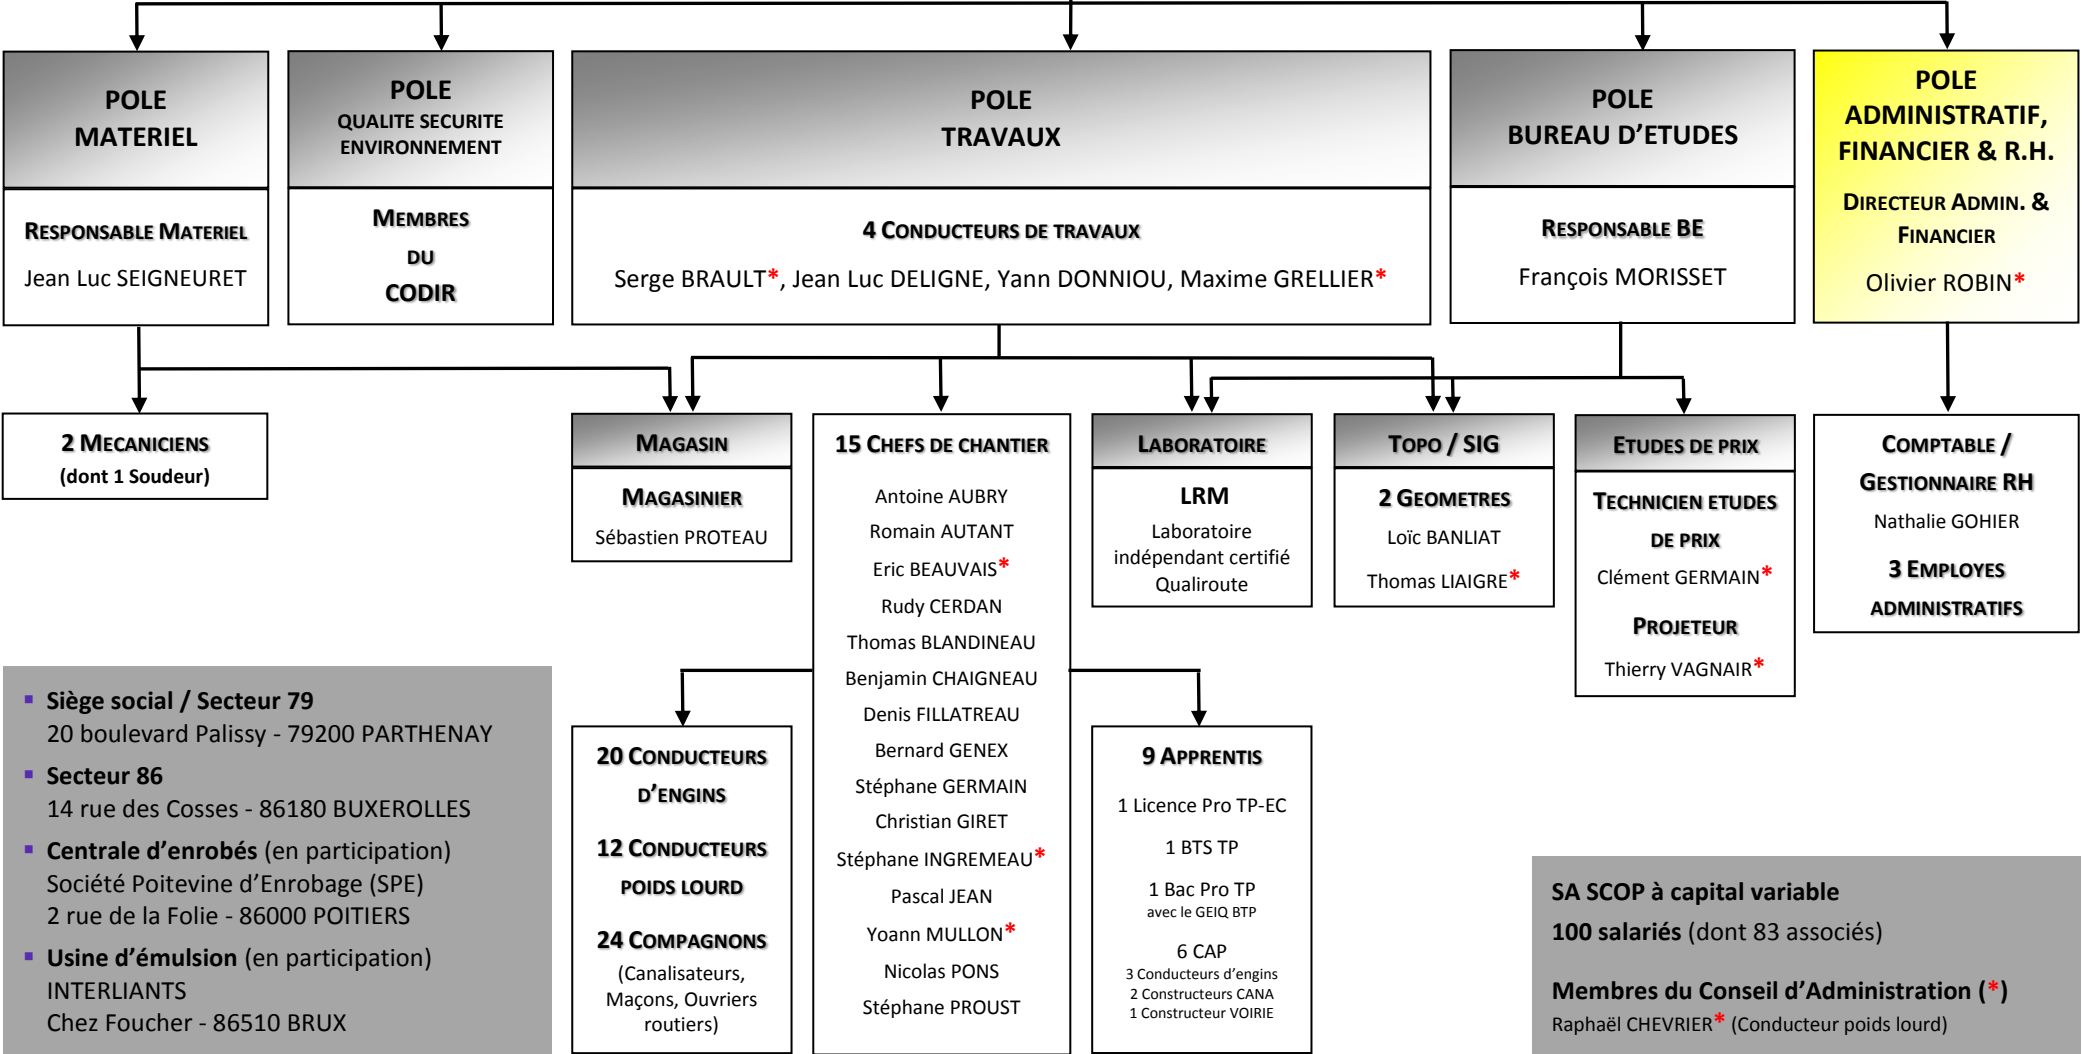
POLE
MATERIEL

RESPONSABLE MATERIEL
Jean Luc SEIGNEURET

POLE
QUALITE SECURITE ENVIRONNEMENT

MEMBRES
DU
CODIR

POLE
TRAVAUX

4 CONDUCTEURS DE TRAVAUX
Serge BRAULT*, Jean Luc DELIGNE, Yann DONNIOU, Maxime GRELLIER*

POLE
BUREAU D'ETUDES

RESPONSABLE BE
François MORISSET

POLE
ADMINISTRATIF, FINANCIER & R.H.

DIRECTEUR ADMIN. & FINANCIER
Olivier ROBIN*

2 MECANICIENS
(dont 1 Soudeur)

MAGASIN
MAGASINIER
Sébastien PROTEAU

15 CHEFS DE CHANTIER
Antoine AUBRY
Romain AUTANT
Eric BEAUVAIS*
Rudy CERDAN
Thomas BLANDINEAU
Benjamin CHAIGNEAU
Denis FILLATREAU
Bernard GENEX
Stéphane GERMAIN
Christian GIRET
Stéphane INGREMEAU*
Pascal JEAN
Yoann MULLON*
Nicolas PONS
Stéphane PROUST

LABORATOIRE
LRM
Laboratoire indépendant certifié Qualiroute

TOPO / SIG
2 GEOMETRES
Loïc BANLIAT
Thomas LIAIGRE*

ETUDES DE PRIX
TECHNICIEN ETUDES DE PRIX
Clément GERMAIN*
PROJETEUR
Thierry VAGNAIR*

COMPTABLE / GESTIONNAIRE RH
Nathalie GOHIER
3 EMPLOYES ADMINISTRATIFS

▪ Siège social / Secteur 79
20 boulevard Palissy - 79200 PARTHENAY
▪ Secteur 86
14 rue des Cosses - 86180 BUXEROLLES
▪ Centrale d'enrobés (en participation)
Société Poitevine d'Enrobage (SPE)
2 rue de la Folie - 86000 POITIERS
▪ Usine d'émulsion (en participation)
INTERLIANTS
Chez Foucher - 86510 BRUX

20 CONDUCTEURS D'ENGINS
12 CONDUCTEURS POIDS LOURD
24 COMPAGNONS
(Canalisateurs, Maçons, Ouvriers routiers)

9 APPRENTIS
1 Licence Pro TP-EC
1 BTS TP
1 Bac Pro TP
avec le GEIQ BTP
6 CAP
3 Conducteurs d'engins
2 Constructeurs CANA
1 Constructeur VOIRIE

SA SCOP à capital variable
100 salariés (dont 83 associés)
Membres du Conseil d'Administration (*)
Raphaël CHEVRIER* (Conducteur poids lourd)